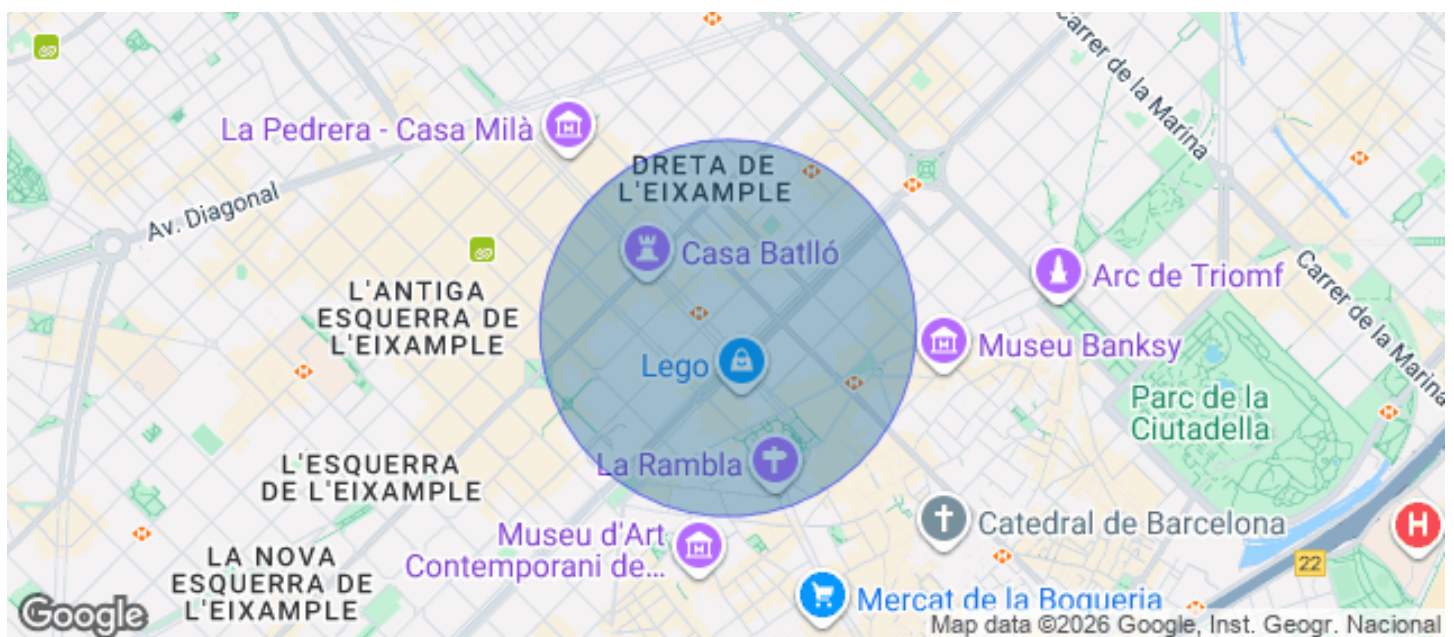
Carrer de la Marina

La Pedrera - Casa Milà

DRETA DE L'EIXAMPLE

Av. Diagonal

Casa Batlló

Arc de Triomf

Carrer de la Marina

L'ANTIGA ESQUERRA DE L'EIXAMPLE

Museu Banksy

Lego

Parc de la Ciutadella

L'ESQUERRA DE L'EIXAMPLE

La Rambla

Catedral de Barcelona

Museu d'Art Contemporani de...

LA NOVA ESQUERRA DE L'EIXAMPLE

22

Google

Mercat de la Boqueria

Map data ©2026 Google, Inst. Geogr. Nacional